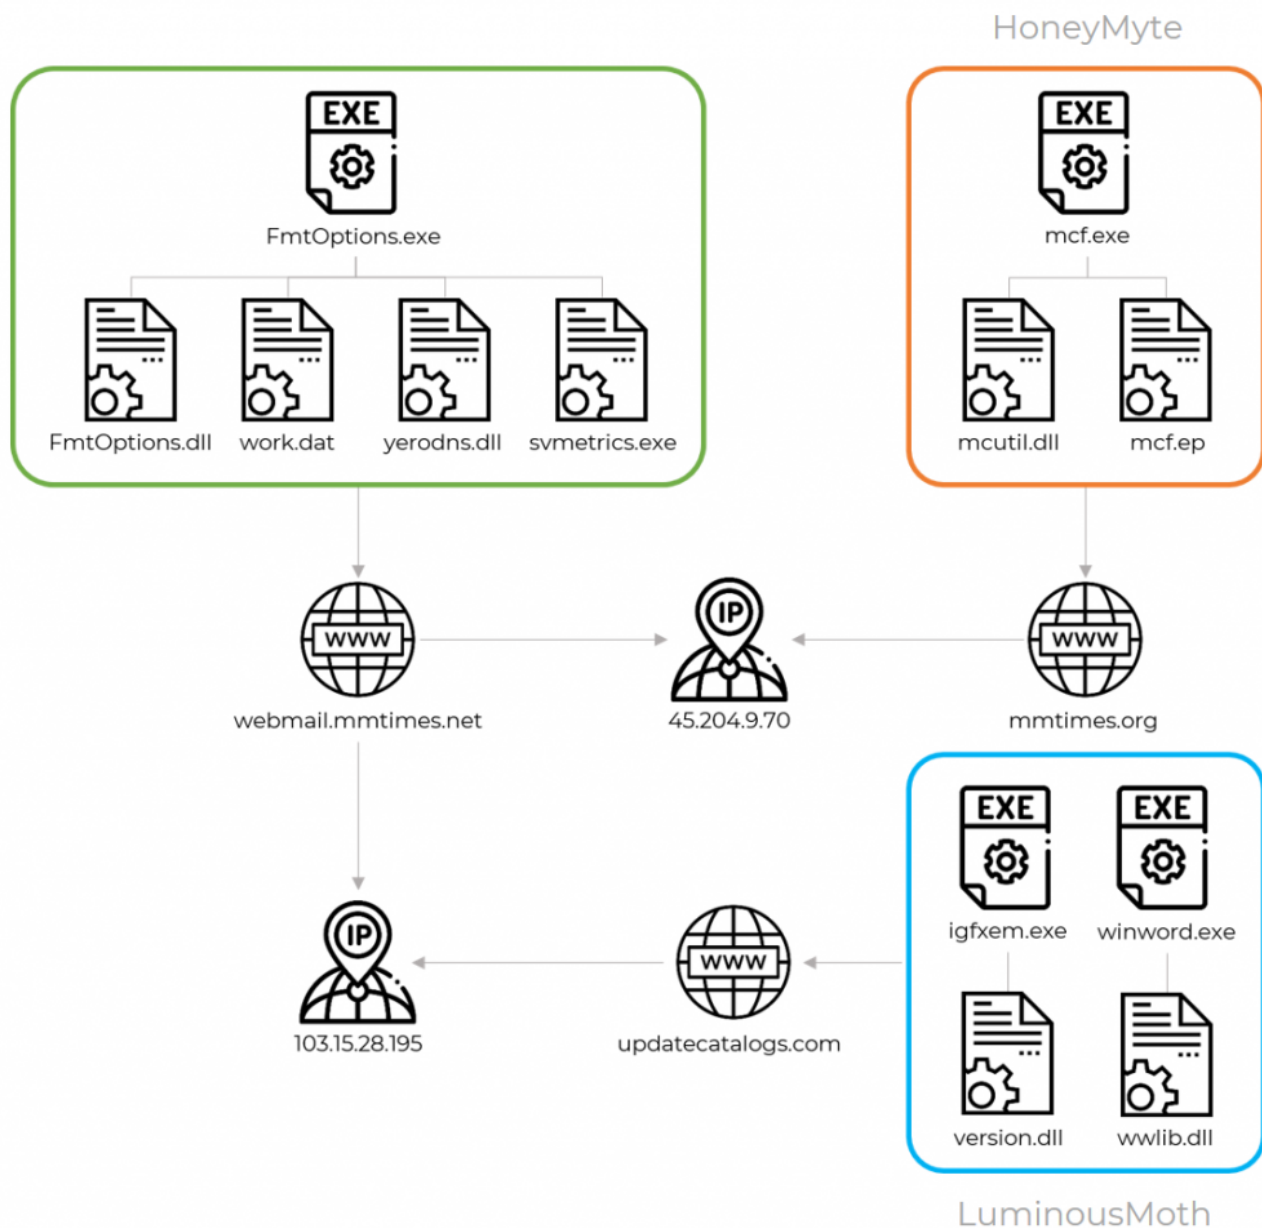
HoneyMyte

EXE
FmtOptions.exe

FmtOptions.dll work.dat yerodns.dll svmetrics.exe

EXE
mcf.exe

mcutil.dll mcf.ep

WWW
webmail.mmtimes.net

IP
45.204.9.70

WWW
mmtimes.org

EXE
igfxem.exe

EXE
winword.exe

version.dll wwlib.dll

IP
103.15.28.195

WWW
updatecatalogs.com

LuminousMoth